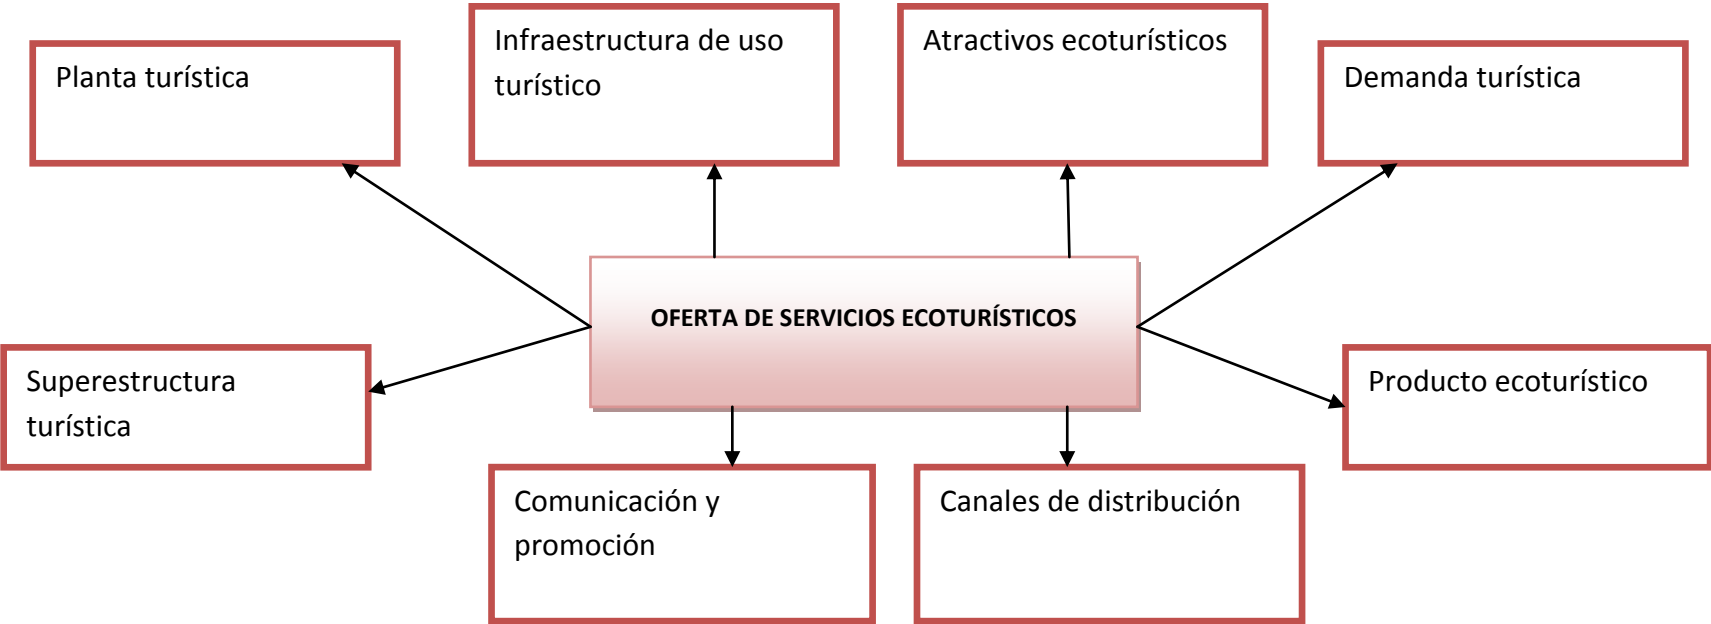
Planta turística

Infraestructura de uso turístico

Atractivos ecoturísticos

Demanda turística

OFERTA DE SERVICIOS ECOTURÍSTICOS

Superestructura turística

Producto ecoturístico

Comunicación y promoción

Canales de distribución